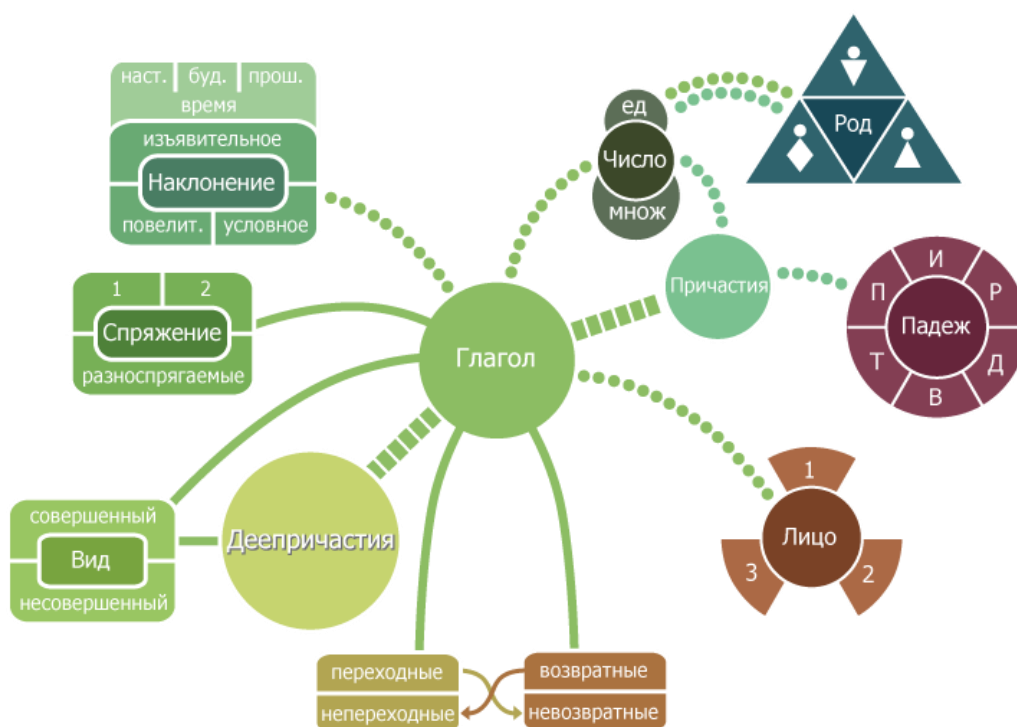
наст. буд. прош.
время
изъявительное
Наклонение
повелит. условное

1 2
Спряжение
разноспрягаемые

совершенный
Вид
несовершенный

Деепричастия

Глагол

ед
Число
множ

Род

Причастия

И
П Р
Падеж
Т Д
В

1
Лицо
3 2

переходные
непереходные
возвратные
невозвратные